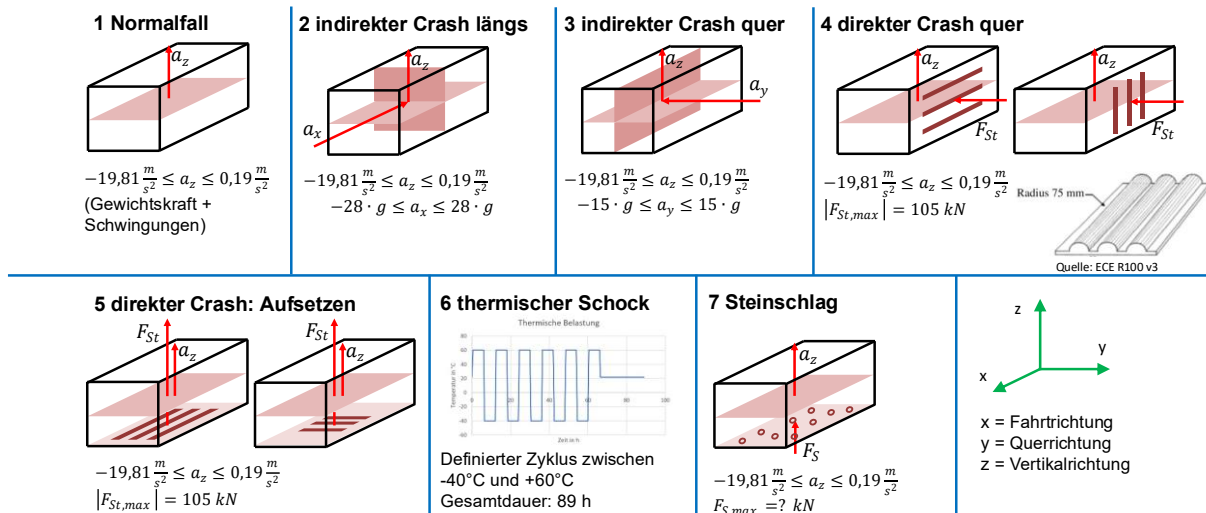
1 Normalfall

$a_z$

$-19{,}81\frac{m}{s^2} \leq a_z \leq 0{,}19\frac{m}{s^2}$
(Gewichtskraft + Schwingungen)

2 indirekter Crash längs

$a_z$

$a_x$

$-19{,}81\frac{m}{s^2} \leq a_z \leq 0{,}19\frac{m}{s^2}$
$-28 \cdot g \leq a_x \leq 28 \cdot g$

3 indirekter Crash quer

$a_z$

$a_y$

$-19{,}81\frac{m}{s^2} \leq a_z \leq 0{,}19\frac{m}{s^2}$
$-15 \cdot g \leq a_y \leq 15 \cdot g$

4 direkter Crash quer

$a_z$

$F_{St}$

$a_z$

$F_{St}$

$-19{,}81\frac{m}{s^2} \leq a_z \leq 0{,}19\frac{m}{s^2}$
$|F_{St,max}| = 105\ kN$

Radius 75 mm

Quelle: ECE R100 v3

5 direkter Crash: Aufsetzen

$F_{St}$

$a_z$

$F_{St}$

$a_z$

$-19{,}81\frac{m}{s^2} \leq a_z \leq 0{,}19\frac{m}{s^2}$
$|F_{St,max}| = 105\ kN$

6 thermischer Schock

Thermische Belastung

Temperatur in °C

60
40
20
0
-20
-40

0 20 40 60 80 100

Zeit in h

Definierter Zyklus zwischen -40°C und +60°C
Gesamtdauer: 89 h

7 Steinschlag

$a_z$

$F_S$

$-19{,}81\frac{m}{s^2} \leq a_z \leq 0{,}19\frac{m}{s^2}$
$F_{S,max} = ?\ kN$

z

y

x

x = Fahrtrichtung
y = Querrichtung
z = Vertikalrichtung